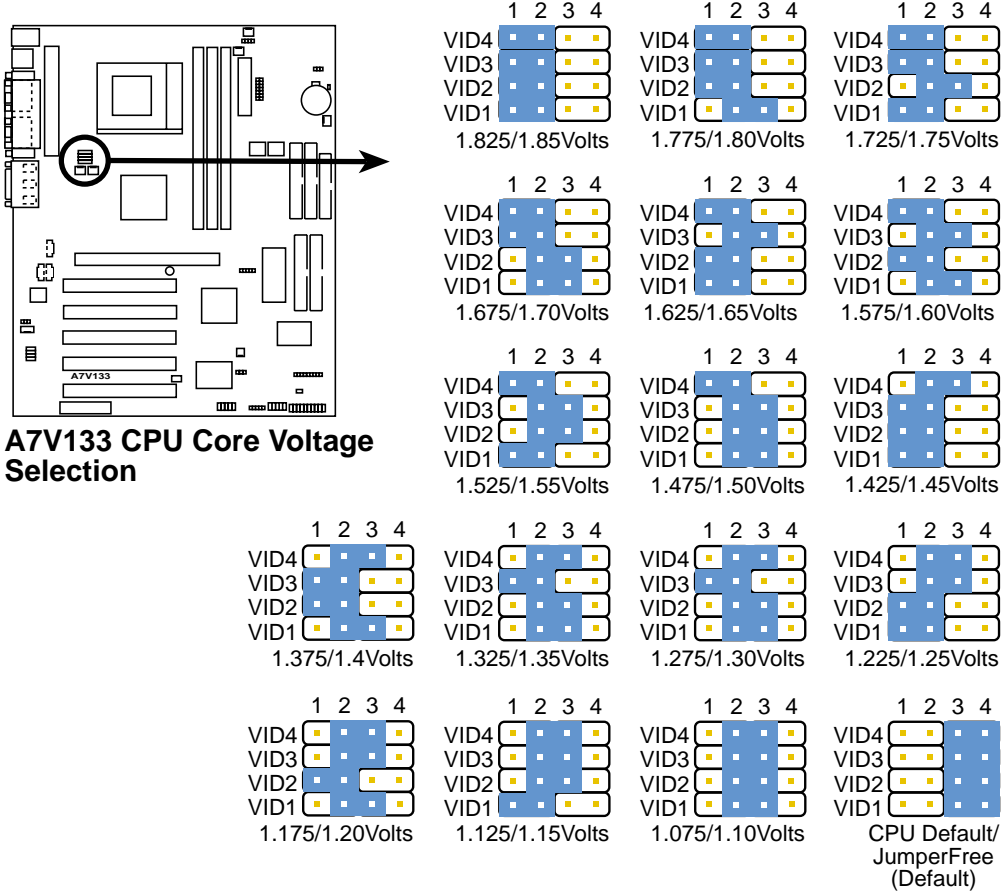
A7V133

A7V133 CPU Core Voltage Selection

1 2 3 4
VID4
VID3
VID2
VID1
1.825/1.85Volts

1 2 3 4
VID4
VID3
VID2
VID1
1.775/1.80Volts

1 2 3 4
VID4
VID3
VID2
VID1
1.725/1.75Volts

1 2 3 4
VID4
VID3
VID2
VID1
1.675/1.70Volts

1 2 3 4
VID4
VID3
VID2
VID1
1.625/1.65Volts

1 2 3 4
VID4
VID3
VID2
VID1
1.575/1.60Volts

1 2 3 4
VID4
VID3
VID2
VID1
1.525/1.55Volts

1 2 3 4
VID4
VID3
VID2
VID1
1.475/1.50Volts

1 2 3 4
VID4
VID3
VID2
VID1
1.425/1.45Volts

1 2 3 4
VID4
VID3
VID2
VID1
1.375/1.4Volts

1 2 3 4
VID4
VID3
VID2
VID1
1.325/1.35Volts

1 2 3 4
VID4
VID3
VID2
VID1
1.275/1.30Volts

1 2 3 4
VID4
VID3
VID2
VID1
1.225/1.25Volts

1 2 3 4
VID4
VID3
VID2
VID1
1.175/1.20Volts

1 2 3 4
VID4
VID3
VID2
VID1
1.125/1.15Volts

1 2 3 4
VID4
VID3
VID2
VID1
1.075/1.10Volts

1 2 3 4
VID4
VID3
VID2
VID1
CPU Default/ JumperFree (Default)